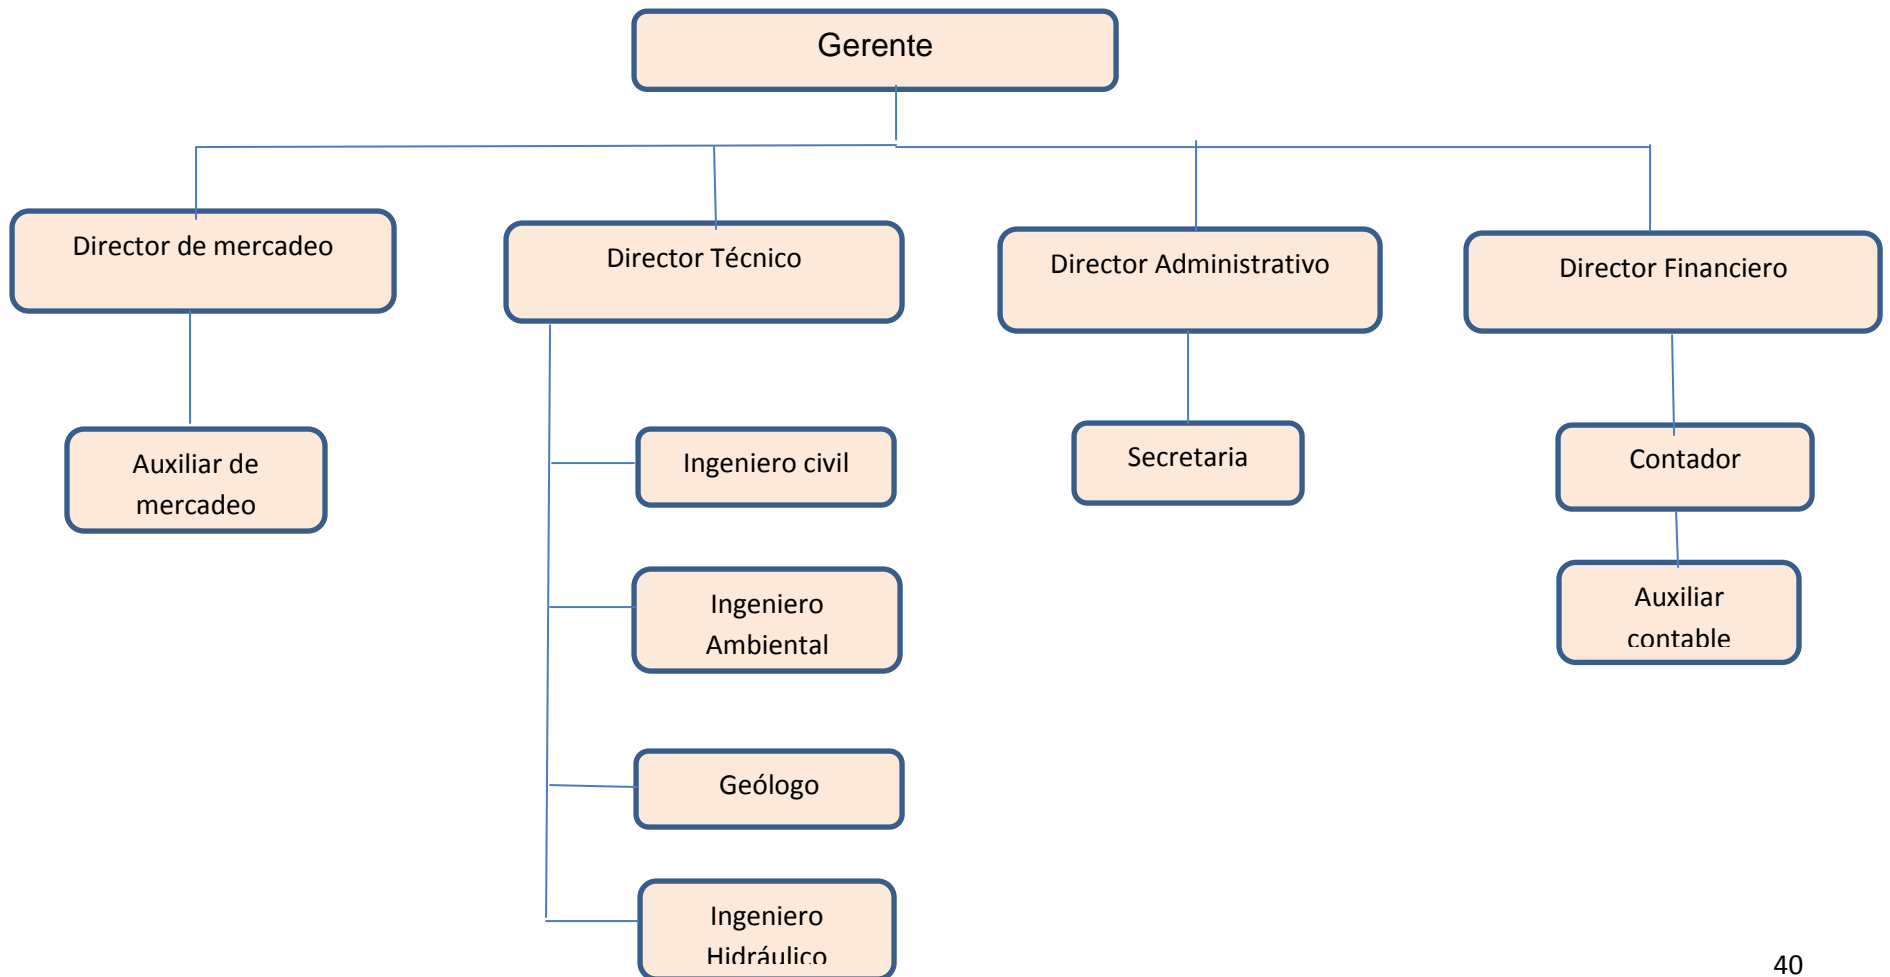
Gerente

Director de mercadeo

Director Técnico

Director Administrativo

Director Financiero

Auxiliar de mercadeo

Ingeniero civil

Ingeniero Ambiental

Geólogo

Ingeniero Hidráulico

Secretaria

Contador

Auxiliar contable

40